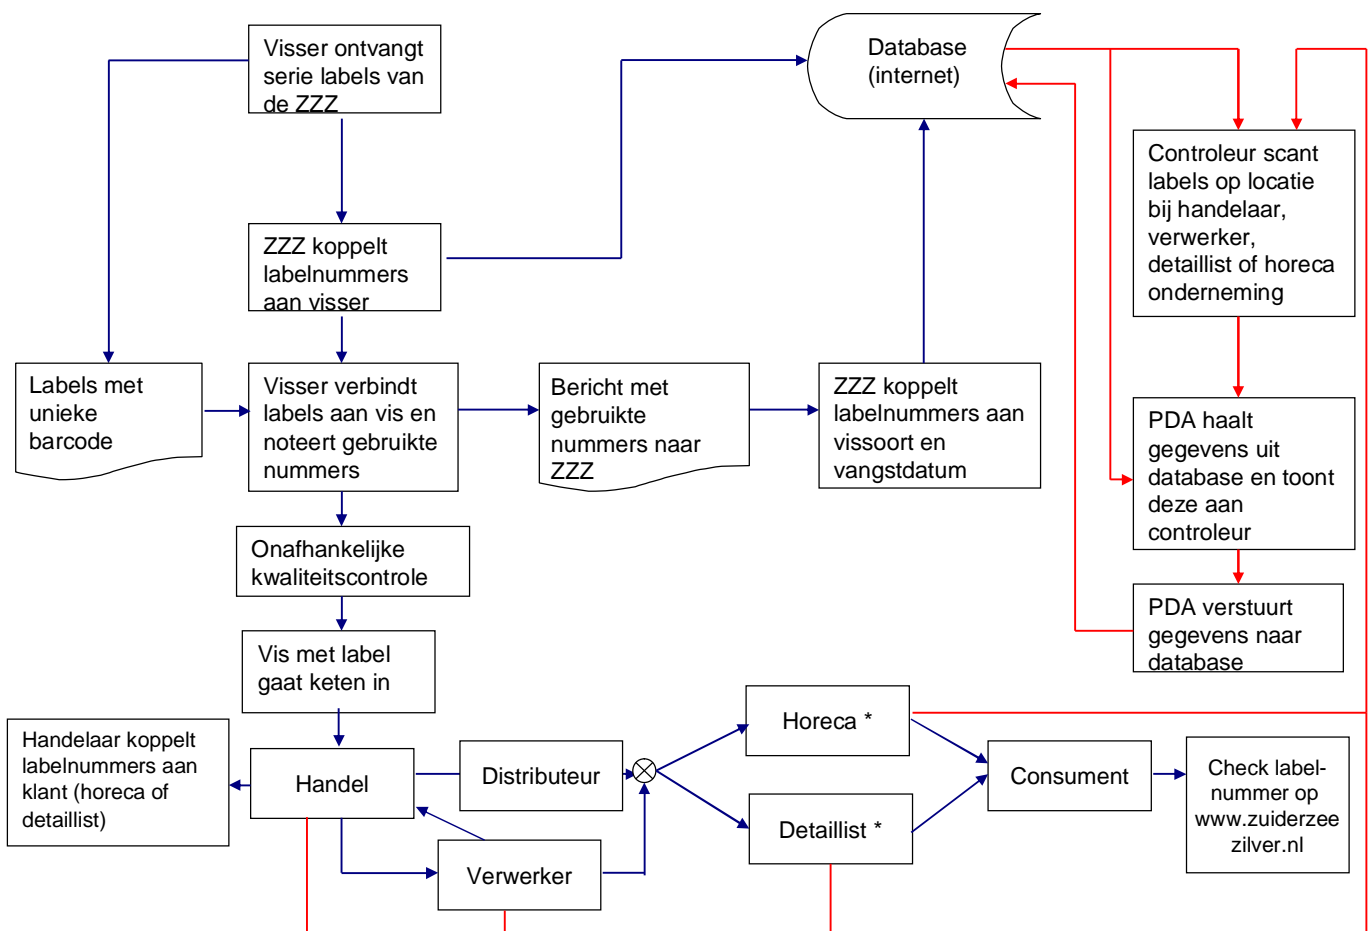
Visser ontvangt serie labels van de ZZZ

Database (internet)

ZZZ koppelt labelnummers aan visser

Controleur scant labels op locatie bij handelaar, verwerker, detaillist of horeca onderneming

Labels met unieke barcode

Visser verbindt labels aan vis en noteert gebruikte nummers

Bericht met gebruikte nummers naar ZZZ

ZZZ koppelt labelnummers aan vissoort en vangstdatum

PDA haalt gegevens uit database en toont deze aan controleur

Onafhankelijke kwaliteitscontrole

PDA verstuurt gegevens naar database

Vis met label gaat keten in

Horeca *

Handelaar koppelt labelnummers aan klant (horeca of detaillist)

Handel

Distributeur

Consument

Check labelnummer op www.zuiderzeezilver.nl

Detaillist *

Verwerker